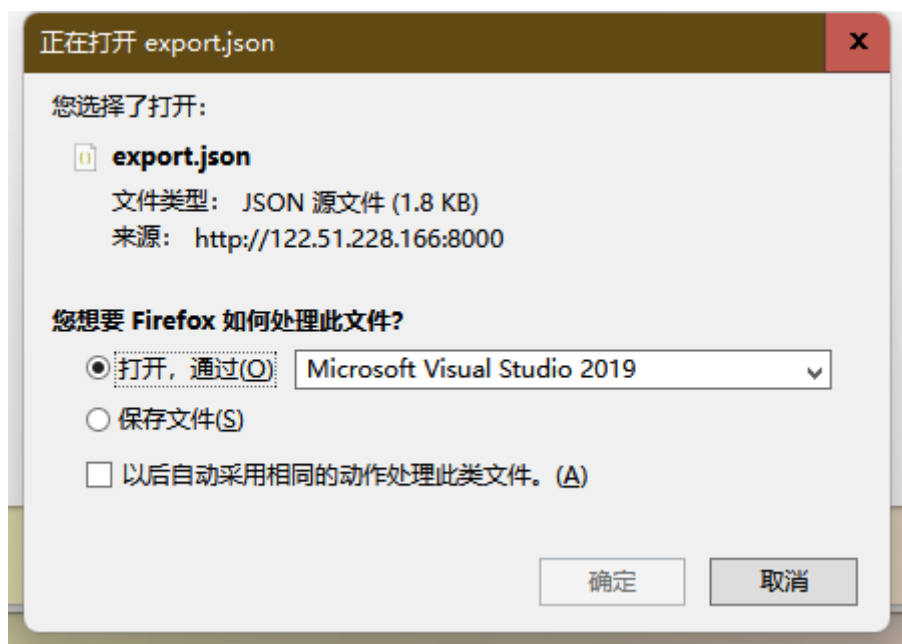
正在打开 export.json

x

您选择了打开：

export.json

文件类型： JSON 源文件 (1.8 KB)

来源： http://122.51.228.166:8000

您想要 Firefox 如何处理此文件?

打开，通过(O) Microsoft Visual Studio 2019

保存文件(S)

以后自动采用相同的动作处理此类文件。(A)

确定 取消